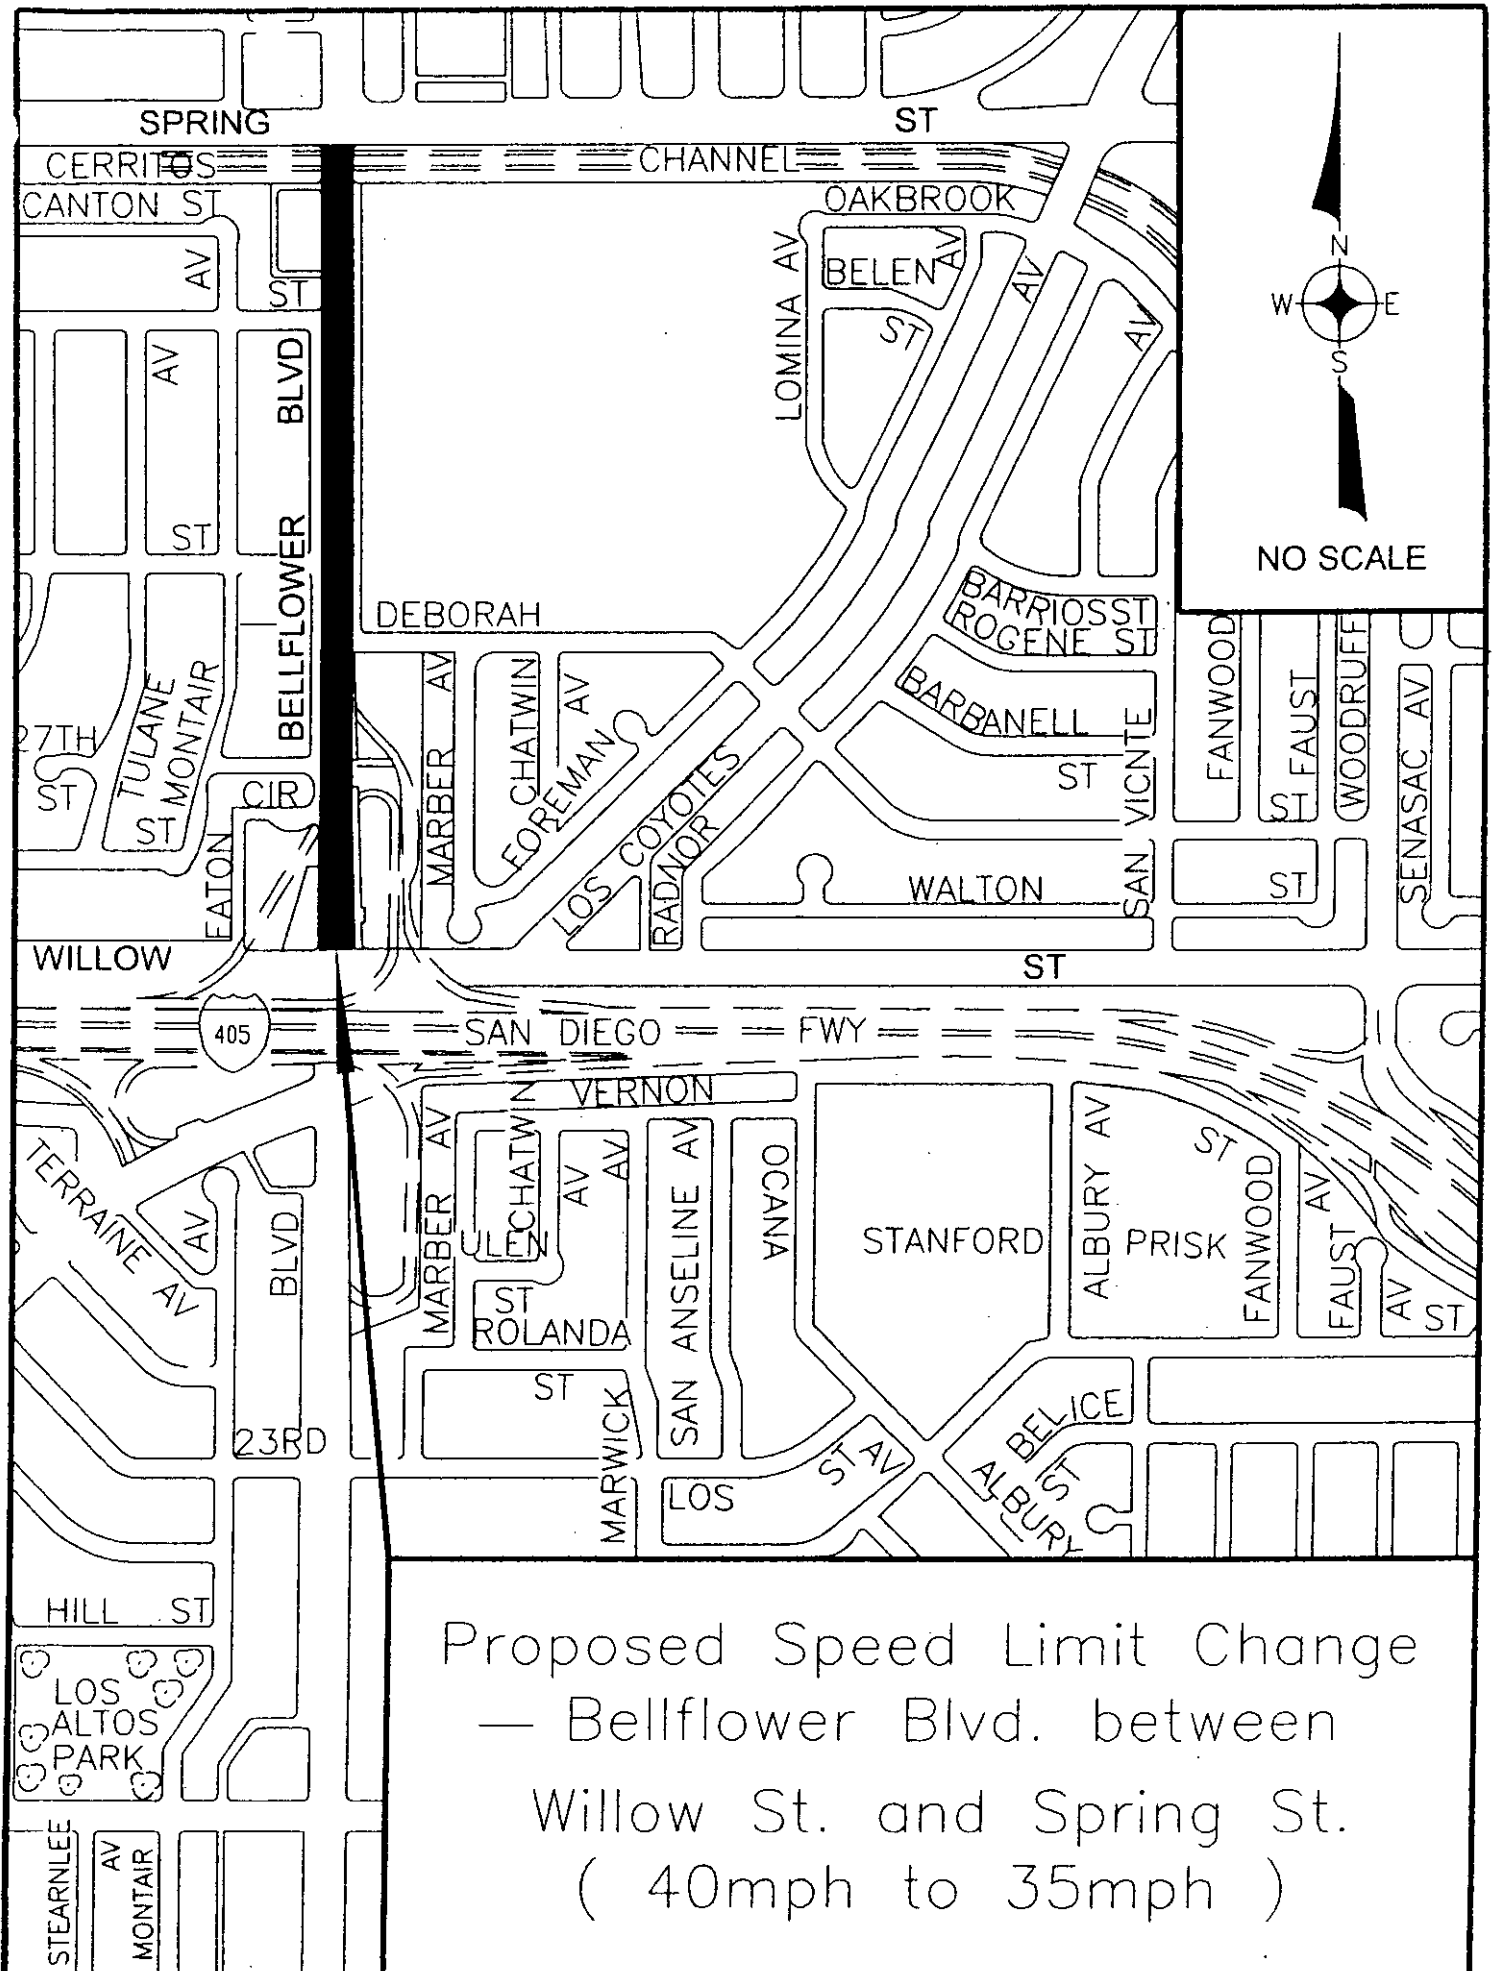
SPRING ST
CERRITOS CHANNEL
CANTON ST
AV
ST
OAKBROOK
LOMINA AV
BELEN AV
ST
AV
AV
N
W
E
S
NO SCALE
AV
BLVD
ST
BELLFLOWER
DEBORAH
BARRIOS ST
ROGENE ST
27TH
ST
TULANE
MONTAIR
ST
CIR
EATON
MARBER AV
CHATWIN AV
FOREMAN
LOS COYOTES
RADNOR
BARBANELL
ST
SAN VICNTE
FANWOOD
FAUST
ST
WOODRUFF
SENASAC AV
WALTON
ST
WILLOW
ST
405
SAN DIEGO FWY
VERNON
TERRAINE AV
AV
BLVD
MARBER AV
CHATWIN
ULEN
AV
AV
ST
ROLANDA
SAN ANSELINE AV
OCANA
STANFORD
ALBURY AV
PRISK
ST
FANWOOD
FAUST AV
AV
ST
ST
23RD
MARWICK
SAN
LOS
ST AV
BELICE
ST
ALBURY
HILL ST
LOS ALTOS PARK
STEARNLEE
AV
MONTAIR

Proposed Speed Limit Change — Bellflower Blvd. between Willow St. and Spring St. ( 40mph to 35mph )